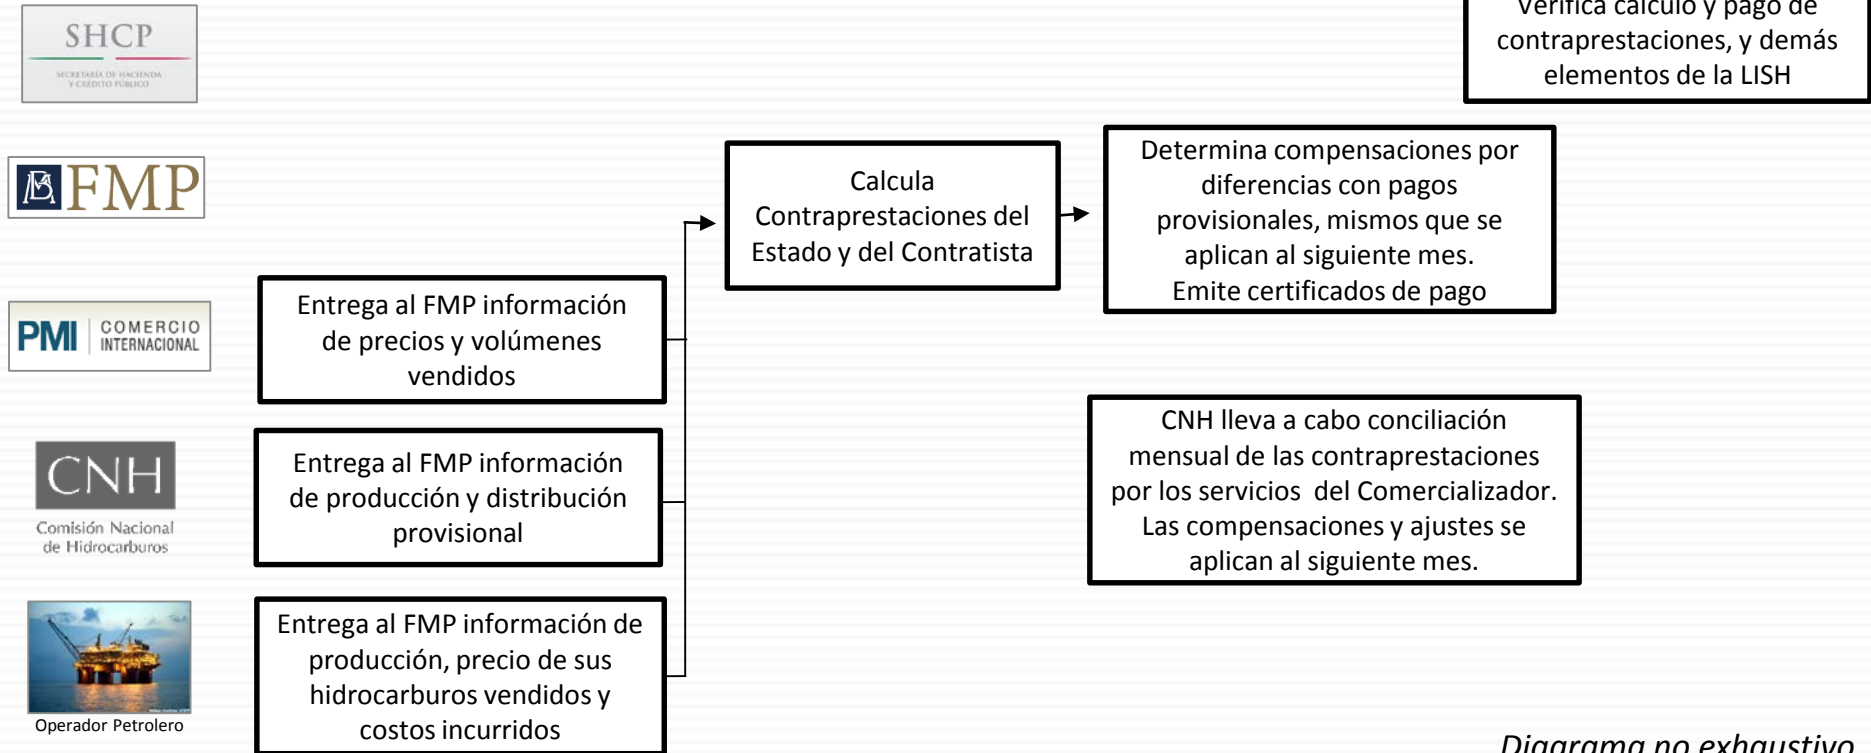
SHCP
SECRETARÍA DE HACIENDA Y CRÉDITO PÚBLICO

Verifica cálculo y pago de contraprestaciones, y demás elementos de la LISH

FMP

Calcula Contraprestaciones del Estado y del Contratista

Determina compensaciones por diferencias con pagos provisionales, mismos que se aplican al siguiente mes. Emite certificados de pago

PMI COMERCIO INTERNACIONAL

Entrega al FMP información de precios y volúmenes vendidos

CNH
Comisión Nacional de Hidrocarburos

Entrega al FMP información de producción y distribución provisional

CNH lleva a cabo conciliación mensual de las contraprestaciones por los servicios del Comercializador. Las compensaciones y ajustes se aplican al siguiente mes.

Operador Petrolero

Entrega al FMP información de producción, precio de sus hidrocarburos vendidos y costos incurridos

Diagrama no exhaustivo